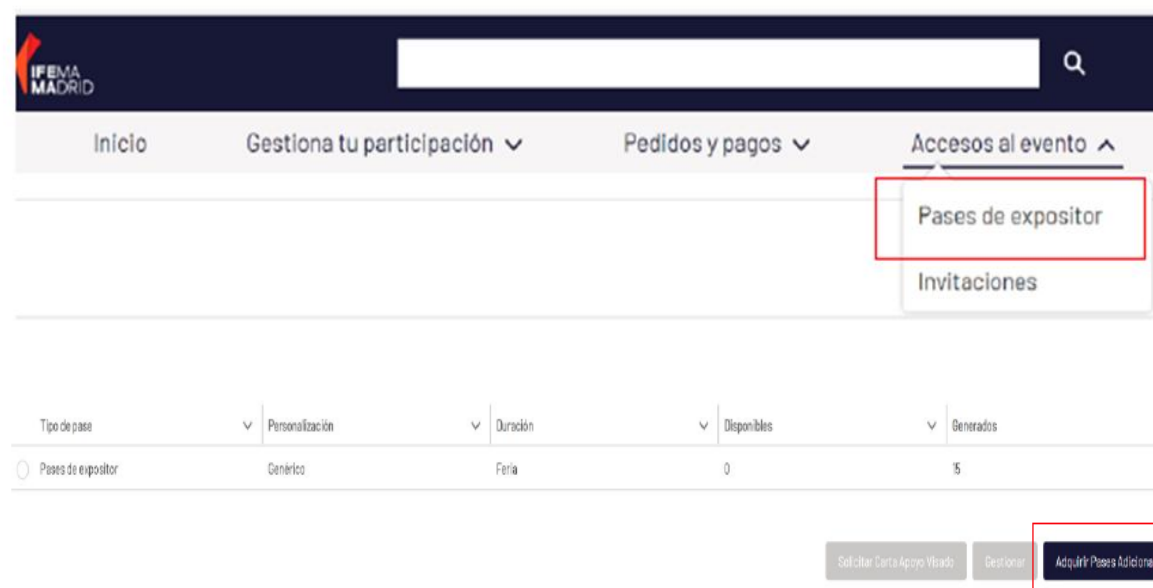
IFEMA MADRID

Inicio Gestiona tu participación Pedidos y pagos Accesos al evento

Pases de expositor

Invitaciones

| Tipo de pase | Personalización | Duración | Disponibles | Generados |
|---|---|---|---|---|
| Pases de expositor | Genérico | Feria | 0 | 15 |

Solicitar Carta Apoyo Visado Gestionar Adquirir Pases Adiciona